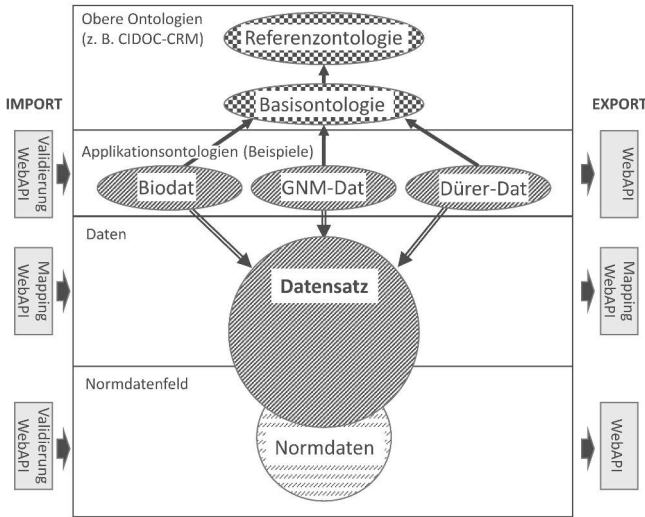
IMPORT

EXPORT

Obere Ontologien (z. B. CIDOC-CRM)

Referenzontologie

Basisontologie

Validierung WebAPI

WebAPI

Applikationsontologien (Beispiele)

Biodat

GNM-Dat

Dürer-Dat

Daten

Mapping WebAPI

Datensatz

Mapping WebAPI

Normdatenfeld

Validierung WebAPI

Normdaten

WebAPI